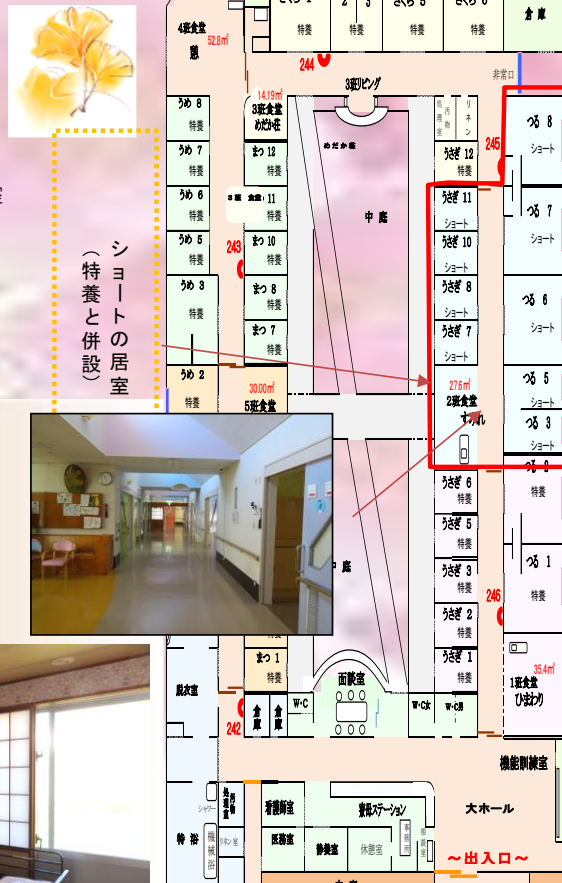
ショートの居室
（特養と併設）

4班食堂 52.8㎡
談

さくら 特養
特養
さくら 特養
さくら 特養
倉庫
非常口

244
3班リビング
14.19㎡
3班食堂 めだか荘
処理室
手洗
リネン
245

うめ 8 特養
うめ 7 特養
うめ 6 特養
うめ 5 特養
うめ 3 特養
うめ 2 特養

まつ 12 特養
3班食堂
まつ 11 特養
まつ 10 特養
まつ 8 特養
まつ 7 特養
243

めだか荘
中庭

うさぎ 12 ショート
うさぎ 11 ショート
うさぎ 10 ショート
うさぎ 8 ショート
うさぎ 7 ショート
27.6㎡
2班食堂 すみれ

つる 8 ショート
つる 7 ショート
つる 6 ショート
つる 5 ショート
つる 3 ショート
つる 2 特養
つる 1 特養

30.00㎡
5班食堂

うさぎ 6 特養
うさぎ 5 特養
うさぎ 3 特養
うさぎ 2 特養
うさぎ 1 特養

庭
246

まつ 1 特養
面談室
35.4㎡
1班食堂 ひまわり

脱衣室
倉庫
倉庫
W・C
W・C
W・C
242

機能訓練室
大ホール

汚物処理室
シャワー
看護師室
医務室
介護ステーション
静養室
休憩室
特浴
機械浴
～出入口～